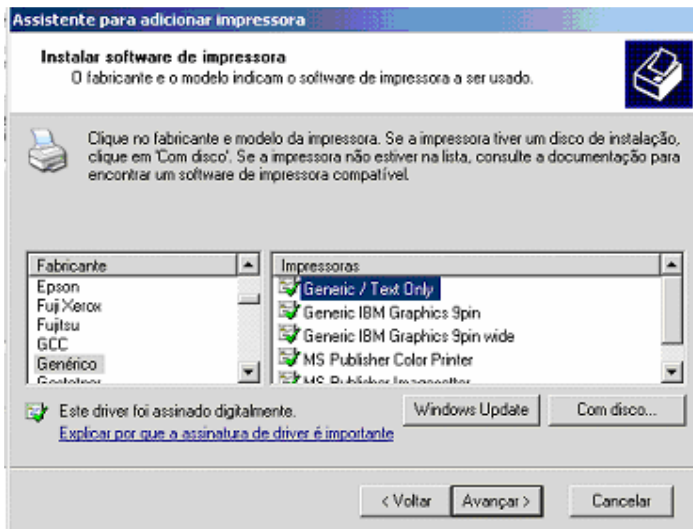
Assistente para adicionar impressora

Instalar software de impressora
O fabricante e o modelo indicam o software de impressora a ser usado.

Clique no fabricante e modelo da impressora. Se a impressora tiver um disco de instalação, clique em 'Com disco'. Se a impressora não estiver na lista, consulte a documentação para encontrar um software de impressora compatível.

| Fabricante |
|---|
| Epson |
| Fuji Xerox |
| Fujitsu |
| GCC |
| Genérico |
| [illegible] |

| Impressoras |
|---|
| Generic / Text Only |
| Generic IBM Graphics 9pin |
| Generic IBM Graphics 9pin wide |
| MS Publisher Color Printer |
| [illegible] |

Este driver foi assinado digitalmente.
Explicar por que a assinatura de driver é importante

Windows Update
Com disco...

< Voltar
Avançar >
Cancelar